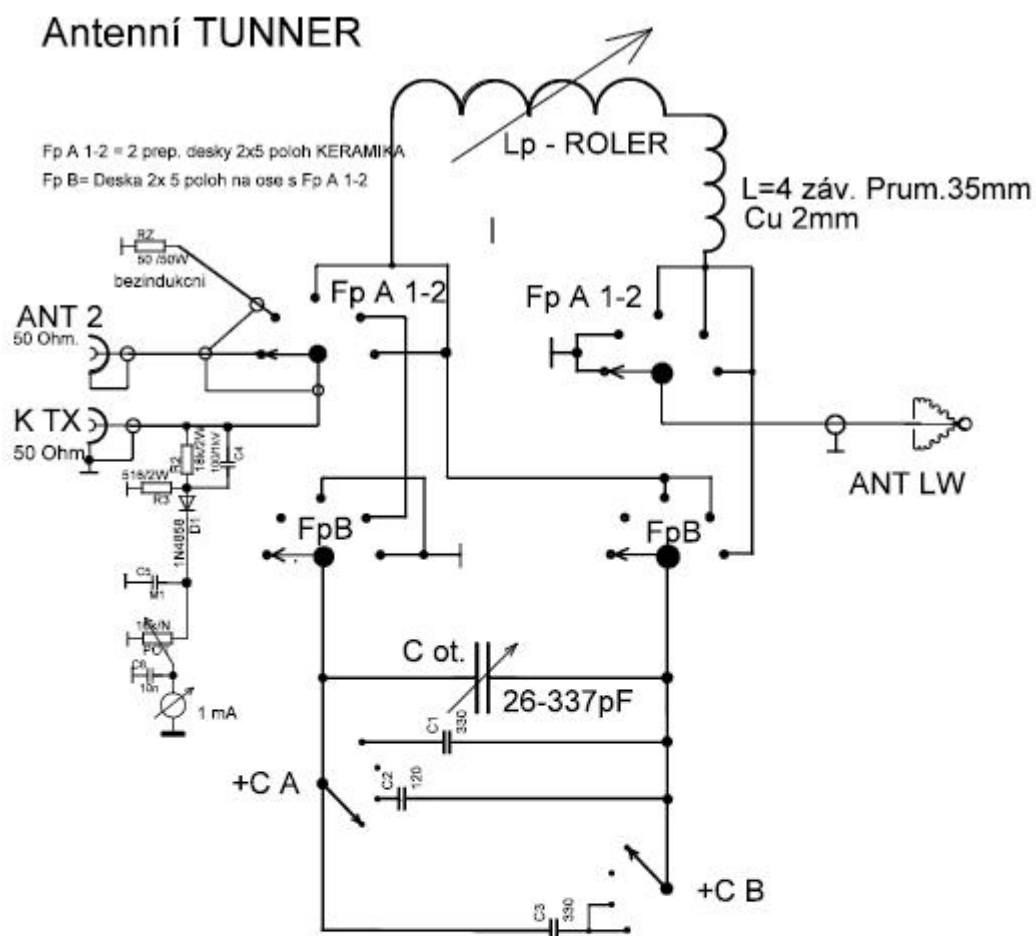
Antenní TUNNER

Fp A 1-2 = 2 prep. desky 2x5 poloh KERAMIKA
Fp B= Deska 2x 5 poloh na ose s Fp A 1-2

Lp - ROLER

L=4 záv. Prum.35mm
Cu 2mm

I

RZ
50 /50W
bezindukcni

ANT 2
50 Ohm.

Fp A 1-2

Fp A 1-2

K TX
50 Ohm

R2
18k/2W
100/1kV
C4
51k/2W
R3
D1
1N4858

ANT LW

FpB

FpB

C5
M1
10k/N
PO
C6
10n
1 mA

C ot.
26-337pF

C1
330

+C A

C2
120

+C B

C3
330